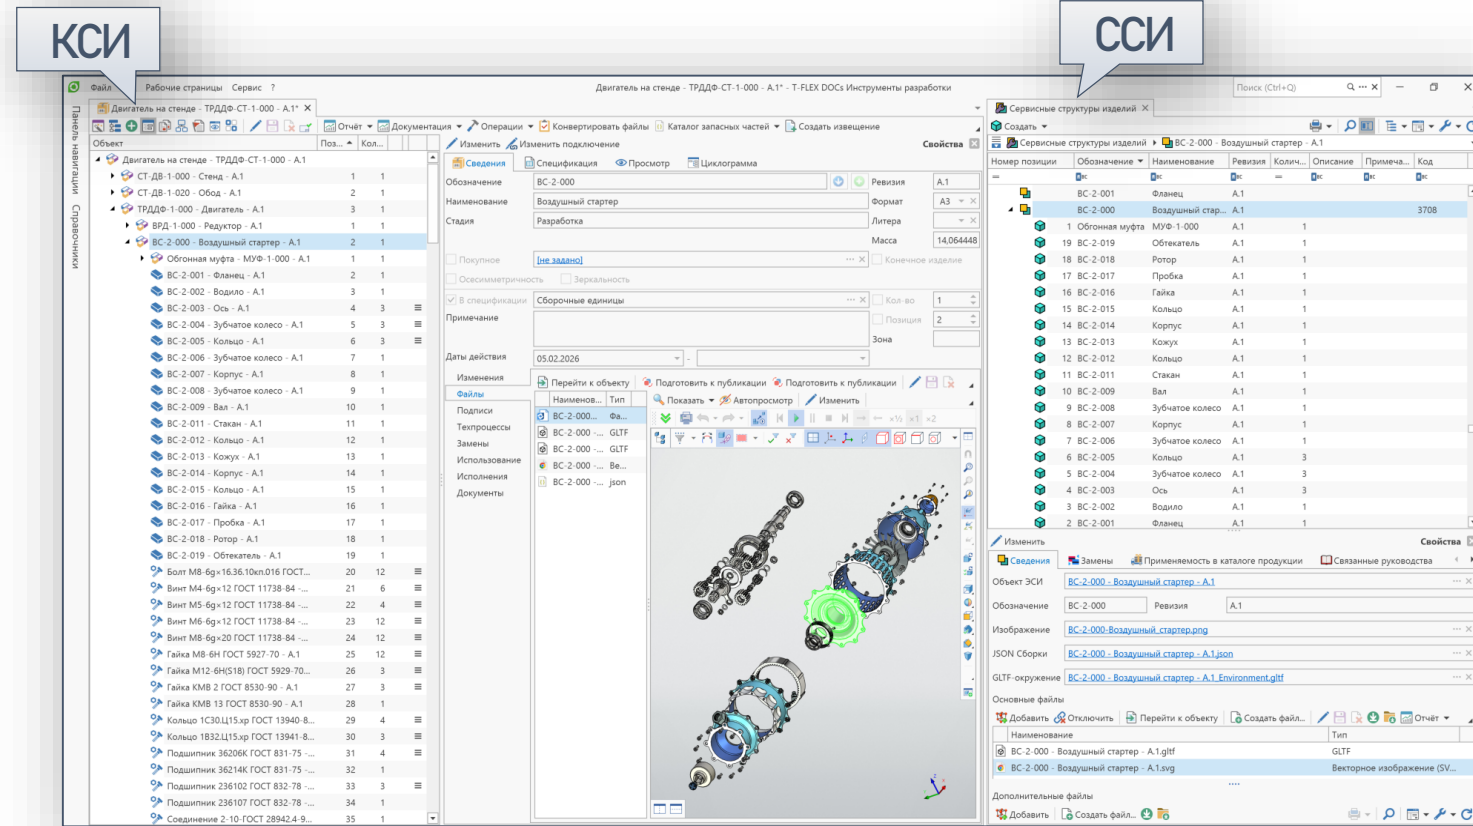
КСИ

ССИ

Файл Рабочие страницы Сервис ?

Двигатель на стенде - ТРДДФ-СТ-1-000 - А.1* - T-FLEX DOCs Инструменты разработки

Поиск (Ctrl+Q)

Панель навигации Справочники

Двигатель на стенде - ТРДДФ-СТ-1-000 - А.1*

Отчёт Документация Операции Конвертировать файлы Каталог запасных частей Создать извещение

| Объект | Поз... | Кол... |
|---|---|---|
| Двигатель на стенде - ТРДДФ-СТ-1-000 - А.1 | | |
| СТ-ДВ-1-000 - Стенд - А.1 | 1 | 1 |
| СТ-ДВ-1-020 - Обод - А.1 | 2 | 1 |
| ТРДДФ-1-000 - Двигатель - А.1 | 3 | 1 |
| ВРД-1-000 - Редуктор - А.1 | 1 | 1 |
| ВС-2-000 - Воздушный стартер - А.1 | 2 | 1 |
| Обгонная муфта - МУФ-1-000 - А.1 | 1 | 1 |
| ВС-2-001 - Фланец - А.1 | 2 | 1 |
| ВС-2-002 - Водило - А.1 | 3 | 1 |
| ВС-2-003 - Ось - А.1 | 4 | 3 |
| ВС-2-004 - Зубчатое колесо - А.1 | 5 | 3 |
| ВС-2-005 - Кольцо - А.1 | 6 | 3 |
| ВС-2-006 - Зубчатое колесо - А.1 | 7 | 1 |
| ВС-2-007 - Корпус - А.1 | 8 | 1 |
| ВС-2-008 - Зубчатое колесо - А.1 | 9 | 1 |
| ВС-2-009 - Вал - А.1 | 10 | 1 |
| ВС-2-011 - Стакан - А.1 | 11 | 1 |
| ВС-2-012 - Кольцо - А.1 | 12 | 1 |
| ВС-2-013 - Кожух - А.1 | 13 | 1 |
| ВС-2-014 - Корпус - А.1 | 14 | 1 |
| ВС-2-015 - Кольцо - А.1 | 15 | 1 |
| ВС-2-016 - Гайка - А.1 | 16 | 1 |
| ВС-2-017 - Пробка - А.1 | 17 | 1 |
| ВС-2-018 - Ротор - А.1 | 18 | 1 |
| ВС-2-019 - Обтекатель - А.1 | 19 | 1 |
| Болт M8-6g×16.36.10кп.016 ГОСТ... | 20 | 12 |
| Винт M4-6g×12 ГОСТ 11738-84 -... | 21 | 6 |
| Винт M5-6g×12 ГОСТ 11738-84 -... | 22 | 4 |
| Винт M6-6g×12 ГОСТ 11738-84 -... | 23 | 12 |
| Винт M6-6g×20 ГОСТ 11738-84 -... | 24 | 12 |
| Гайка M8-6H ГОСТ 5927-70 - А.1 | 25 | 12 |
| Гайка M12-6H(S18) ГОСТ 5929-70... | 26 | 3 |
| Гайка КМВ 2 ГОСТ 8530-90 - А.1 | 27 | 3 |
| Гайка КМВ 13 ГОСТ 8530-90 - А.1 | 28 | 1 |
| Кольцо 1С30.Ц15.хр ГОСТ 13940-8... | 29 | 4 |
| Кольцо 1В32.Ц15.хр ГОСТ 13941-8... | 30 | 3 |
| Подшипник 36206К ГОСТ 831-75 -... | 31 | 4 |
| Подшипник 36214К ГОСТ 831-75 -... | 32 | 1 |
| Подшипник 236102 ГОСТ 832-78 -... | 33 | 3 |
| Подшипник 236107 ГОСТ 832-78 -... | 34 | 1 |
| Соединение 2-10-ГОСТ 28942.4-9... | 35 | 1 |

Изменить Изменить подключение Свойства

Сведения Спецификация Просмотр Циклограмма

Обозначение ВС-2-000 Ревизия А.1
Наименование Воздушный стартер Формат А3
Стадия Разработка Литера
Масса 14,064448
Покупное [не задано] Конечное изделие
Осесимметричность Зеркальность
В спецификации Сборочные единицы Кол-во 1
Примечание Позиция 2
Зона
Даты действия 05.02.2026 -

Изменения
Файлы
Подписи
Техпроцессы
Замены
Использование
Исполнения
Документы

Перейти к объекту Подготовить к публикации Подготовить к публикации Изменить

| Наименов... | Тип |
|---|---|
| ВС-2-000... | Фа... |
| ВС-2-000 -... | GLTF |
| ВС-2-000 -... | GLTF |
| ВС-2-000 -... | Ве... |
| ВС-2-000 -... | json |

Показать Автопросмотр Изменить

Сервисные структуры изделий

Создать

Сервисные структуры изделий ВС-2-000 - Воздушный стартер - А.1

| Номер позиции | Обозначение | Наименование | Ревизия | Колич... | Описание | Примеча... | Код |
|---|---|---|---|---|---|---|---|
| | ВС-2-001 | Фланец | А.1 | | | | |
| | ВС-2-000 | Воздушный стар... | А.1 | | | | 3708 |
| 1 | Обгонная муфта | МУФ-1-000 | А.1 | 1 | | | |
| 19 | ВС-2-019 | Обтекатель | А.1 | 1 | | | |
| 18 | ВС-2-018 | Ротор | А.1 | 1 | | | |
| 17 | ВС-2-017 | Пробка | А.1 | 1 | | | |
| 16 | ВС-2-016 | Гайка | А.1 | 1 | | | |
| 15 | ВС-2-015 | Кольцо | А.1 | 1 | | | |
| 14 | ВС-2-014 | Корпус | А.1 | 1 | | | |
| 13 | ВС-2-013 | Кожух | А.1 | 1 | | | |
| 12 | ВС-2-012 | Кольцо | А.1 | 1 | | | |
| 11 | ВС-2-011 | Стакан | А.1 | 1 | | | |
| 10 | ВС-2-009 | Вал | А.1 | 1 | | | |
| 9 | ВС-2-008 | Зубчатое колесо | А.1 | 1 | | | |
| 8 | ВС-2-007 | Корпус | А.1 | 1 | | | |
| 7 | ВС-2-006 | Зубчатое колесо | А.1 | 1 | | | |
| 6 | ВС-2-005 | Кольцо | А.1 | 3 | | | |
| 5 | ВС-2-004 | Зубчатое колесо | А.1 | 3 | | | |
| 4 | ВС-2-003 | Ось | А.1 | 3 | | | |
| 3 | ВС-2-002 | Водило | А.1 | 1 | | | |
| 2 | ВС-2-001 | Фланец | А.1 | 1 | | | |

Изменить Свойства

Сведения Замены Применяемость в каталоге продукции Связанные руководства

Объект ЭСИ ВС-2-000 - Воздушный стартер - А.1
Обозначение ВС-2-000 Ревизия А.1
Изображение ВС-2-000-Воздушный_стартер.png
JSON Сборки ВС-2-000 - Воздушный стартер - А.1.json
GLTF-окружение ВС-2-000 - Воздушный стартер - А.1_Environment.gltf

Основные файлы

Добавить Отключить Перейти к объекту Создать файл... Отчёт

| Наименование | Тип |
|---|---|
| ВС-2-000 - Воздушный стартер - А.1.gltf | GLTF |
| ВС-2-000 - Воздушный стартер - А.1.svg | Векторное изображение (SV... |

Дополнительные файлы

Добавить Создать файл...